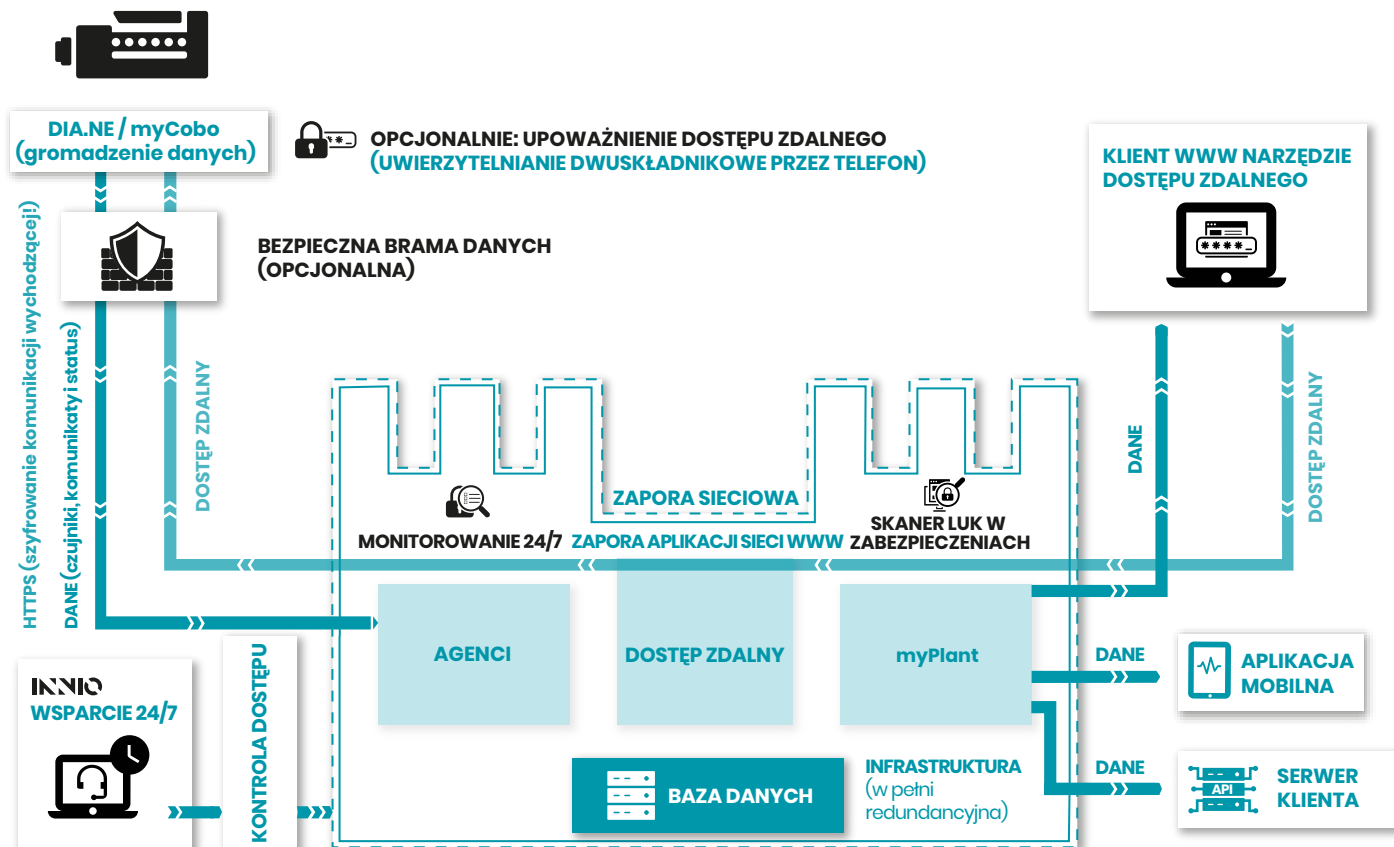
DIA.NE / myCobo (gromadzenie danych)

OPCJONALNIE: UPOWAŻNIENIE DOSTĘPU ZDALNEGO (UWIERZYTELNIANIE DWUSKŁADNIKOWE PRZEZ TELEFON)

KLIENT WWW NARZĘDZIE DOSTĘPU ZDALNEGO

BEZPIECZNA BRAMA DANYCH (OPCJONALNA)

HTTPS (szyfrowanie komunikacji wychodzącej)

DANE (czujniki, komunikaty i status)

DOSTĘP ZDALNY

DANE

DOSTĘP ZDALNY

ZAPORA SIECIOWA

MONITOROWANIE 24/7

ZAPORA APLIKACJI SIECI WWW

SKANER LUK W ZABEZPIECZENIACH

AGENCI

DOSTĘP ZDALNY

myPlant

DANE

APLIKACJA MOBILNA

INNIO
WSPARCIE 24/7

KONTROLA DOSTĘPU

BAZA DANYCH

INFRASTRUKTURA (w pełni redundancyjna)

DANE

API

SERWER KLIENTA